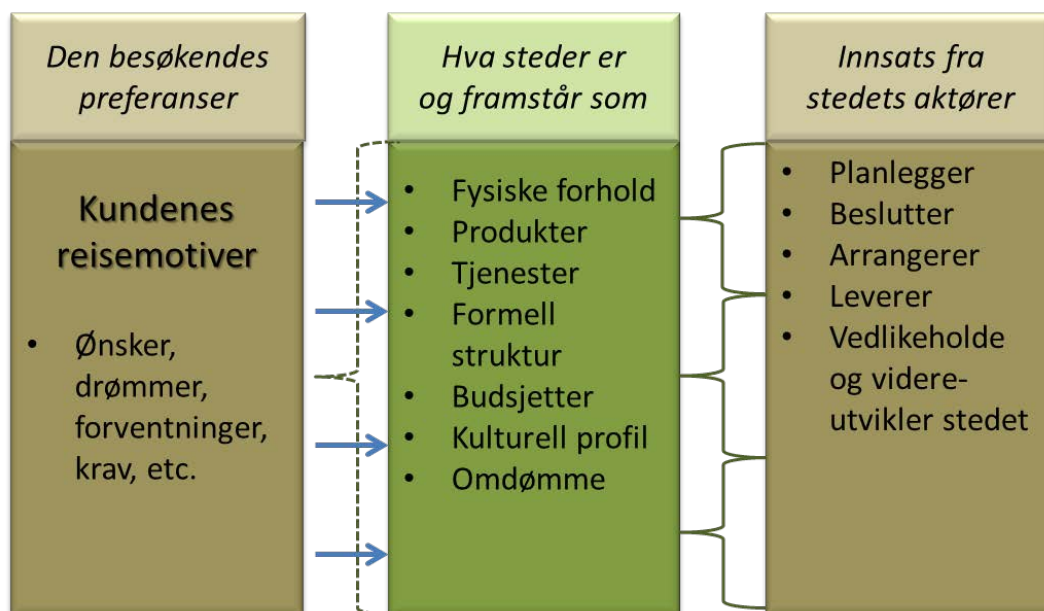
Den besøkendes preferanser

Kundenes reisemotiver

- Ønsker, drømmer, forventninger, krav, etc.

Hva steder er og framstår som

- Fysiske forhold
- Produkter
- Tjenester
- Formell struktur
- Budsjetter
- Kulturell profil
- Omdømme

Innsats fra stedets aktører

- Planlegger
- Beslutter
- Arrangerer
- Leverer
- Vedlikeholde og videreutvikler stedet